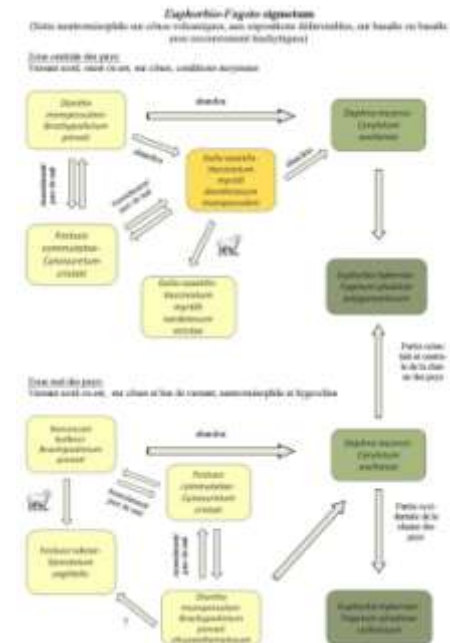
Euphorbio-Fagetum sigmetum
(Série montoméditerranéenne sur cônes volcaniques, aux expositions défavorables, sur basalte ou basalte avec recouvrement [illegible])

Zone centrale des puys
Versant nord, nord-ouest, sur cônes, conditions moyennes

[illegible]

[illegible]

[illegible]

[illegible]

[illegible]

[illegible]

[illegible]

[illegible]

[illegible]

Zone sud des puys
Versant nord-ouest, sur cônes et bas de versant, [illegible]

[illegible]

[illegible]

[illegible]

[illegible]

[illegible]

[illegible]

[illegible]

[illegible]

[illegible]